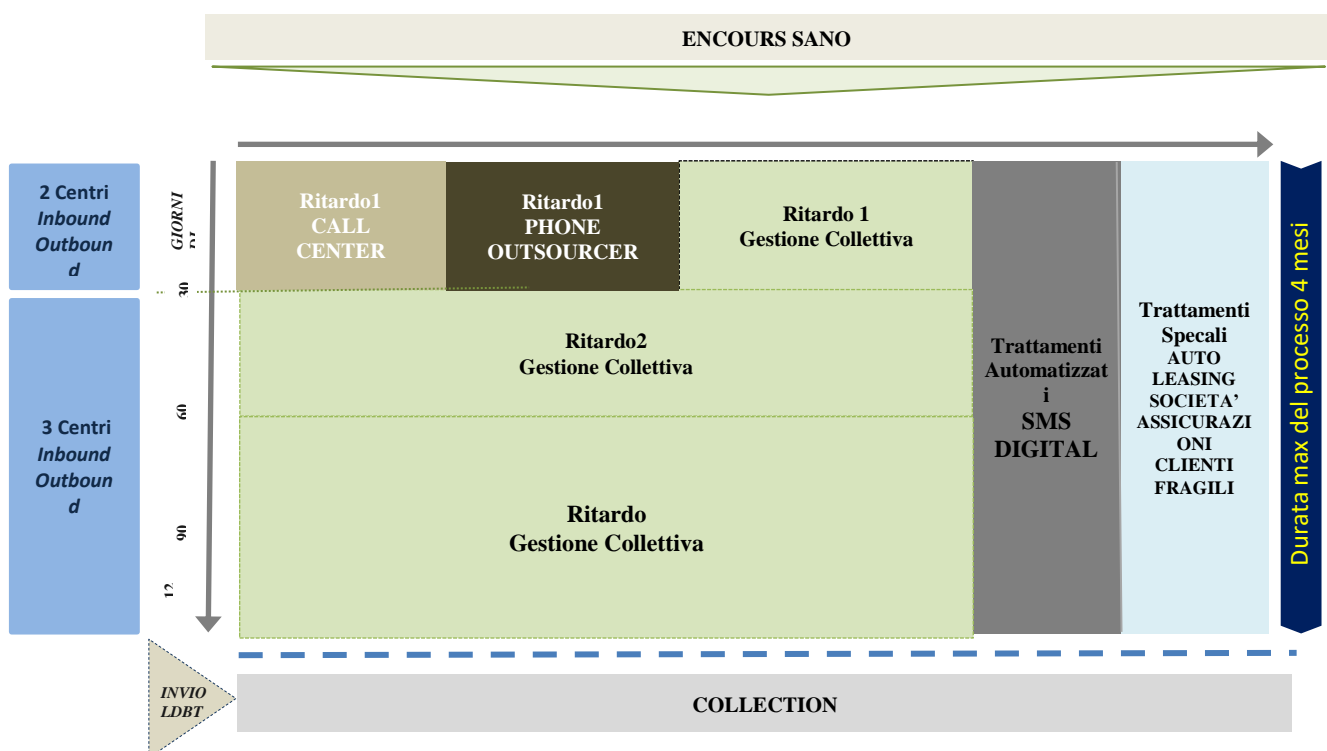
ENCOURS SANO

2 Centri Inbound Outbound

GIORNI DI

Ritardo1 CALL CENTER

Ritardo1 PHONE OUTSOURCER

Ritardo 1 Gestione Collettiva

30

Ritardo2 Gestione Collettiva

Trattamenti Automatizzati SMS DIGITAL

Trattamenti Speciali AUTO LEASING SOCIETA' ASSICURAZIONI CLIENTI FRAGILI

Durata max del processo 4 mesi

3 Centri Inbound Outbound

60

90

Ritardo Gestione Collettiva

12

INVIO LDBT

COLLECTION